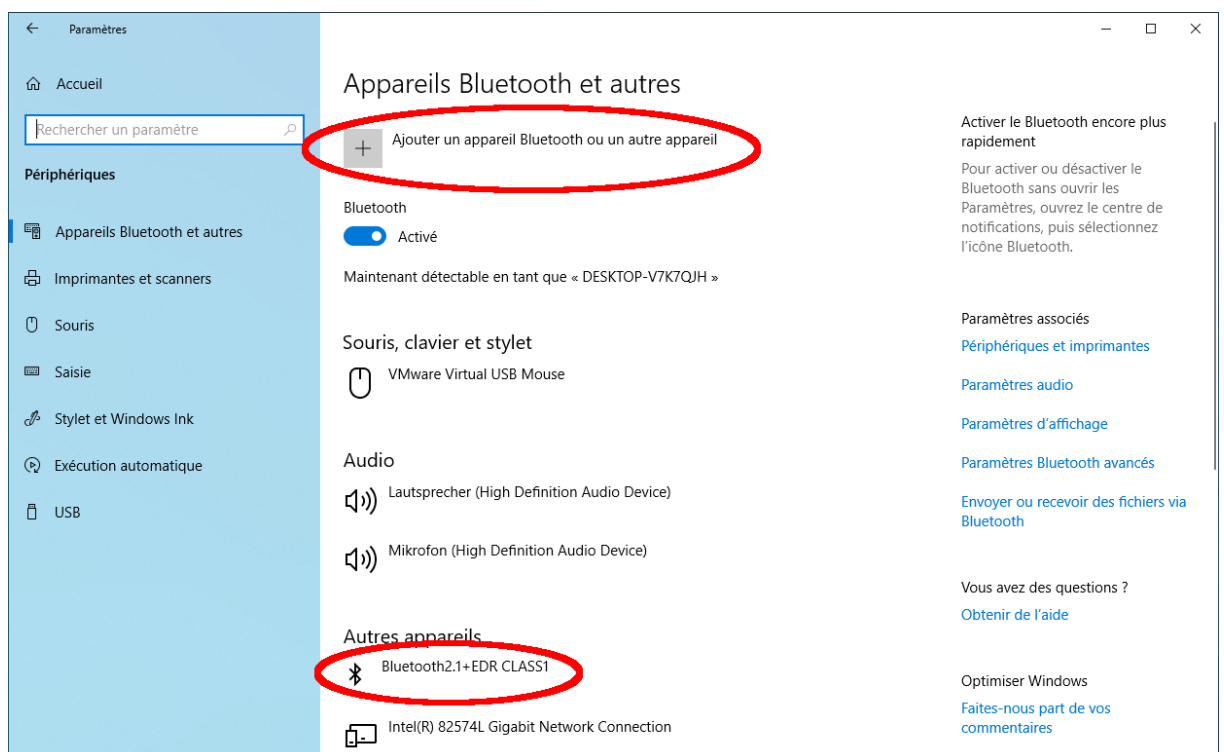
Paramètres

Accueil

Rechercher un paramètre

Périphériques

Appareils Bluetooth et autres

Imprimantes et scanners

Souris

Saisie

Stylet et Windows Ink

Exécution automatique

USB

Appareils Bluetooth et autres

+ Ajouter un appareil Bluetooth ou un autre appareil

Bluetooth

Activé

Maintenant détectable en tant que « DESKTOP-V7K7QJH »

Souris, clavier et stylet

VMware Virtual USB Mouse

Audio

Lautsprecher (High Definition Audio Device)

Mikrofon (High Definition Audio Device)

Autres appareils

Bluetooth2.1+EDR CLASS1

Intel(R) 82574L Gigabit Network Connection

Activer le Bluetooth encore plus rapidement

Pour activer ou désactiver le Bluetooth sans ouvrir les Paramètres, ouvrez le centre de notifications, puis sélectionnez l'icône Bluetooth.

Paramètres associés

Périphériques et imprimantes

Paramètres audio

Paramètres d'affichage

Paramètres Bluetooth avancés

Envoyer ou recevoir des fichiers via Bluetooth

Vous avez des questions ?

Obtenir de l'aide

Optimiser Windows

Faites-nous part de vos commentaires